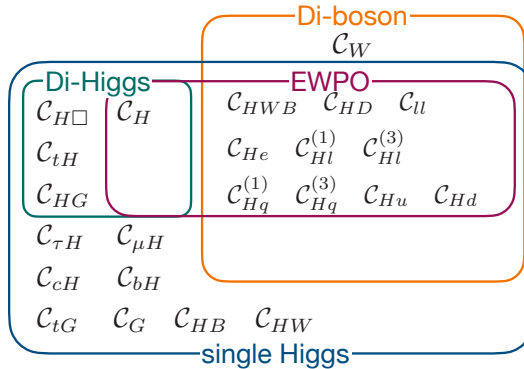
Di-boson

$\mathcal{C}_W$

Di-Higgs

EWPO

$\mathcal{C}_{H\Box}$ $\mathcal{C}_H$

$\mathcal{C}_{tH}$

$\mathcal{C}_{HG}$

$\mathcal{C}_{HWB}$ $\mathcal{C}_{HD}$ $\mathcal{C}_{ll}$

$\mathcal{C}_{He}$ $\mathcal{C}_{Hl}^{(1)}$ $\mathcal{C}_{Hl}^{(3)}$

$\mathcal{C}_{Hq}^{(1)}$ $\mathcal{C}_{Hq}^{(3)}$ $\mathcal{C}_{Hu}$ $\mathcal{C}_{Hd}$

$\mathcal{C}_{\tau H}$ $\mathcal{C}_{\mu H}$

$\mathcal{C}_{cH}$ $\mathcal{C}_{bH}$

$\mathcal{C}_{tG}$ $\mathcal{C}_G$ $\mathcal{C}_{HB}$ $\mathcal{C}_{HW}$

single Higgs